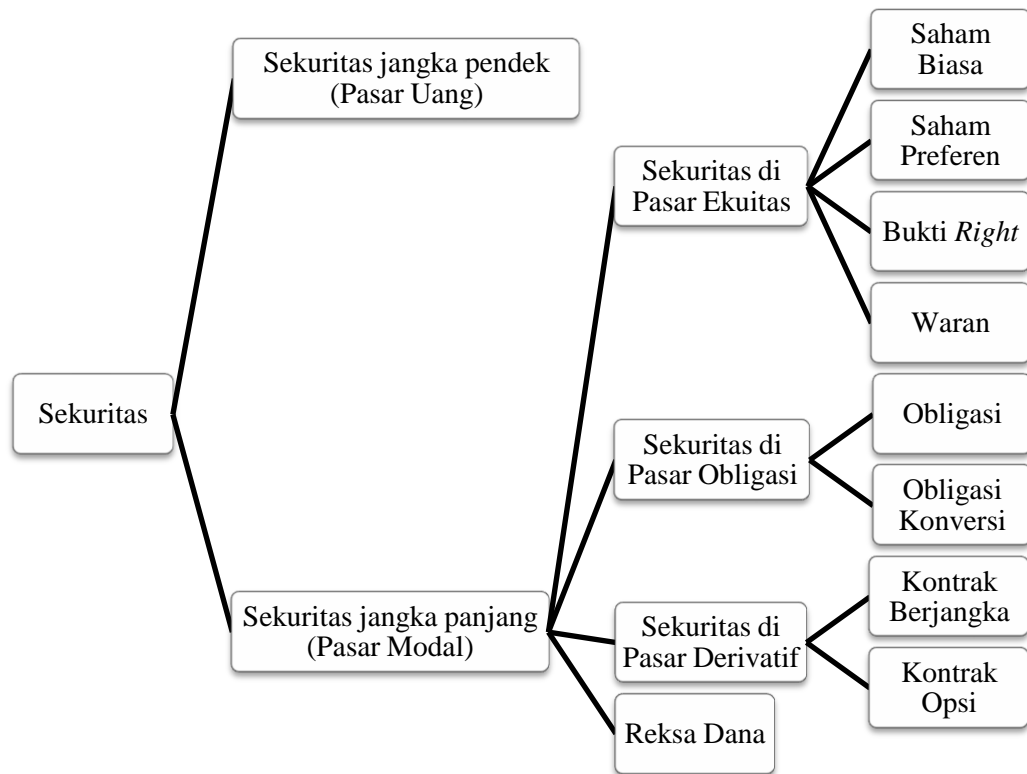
Sekuritas

Sekuritas jangka pendek (Pasar Uang)

Sekuritas jangka panjang (Pasar Modal)

Sekuritas di Pasar Ekuitas

Saham Biasa

Saham Preferen

Bukti *Right*

Waran

Sekuritas di Pasar Obligasi

Obligasi

Obligasi Konversi

Sekuritas di Pasar Derivatif

Kontrak Berjangka

Kontrak Opsi

Reksa Dana